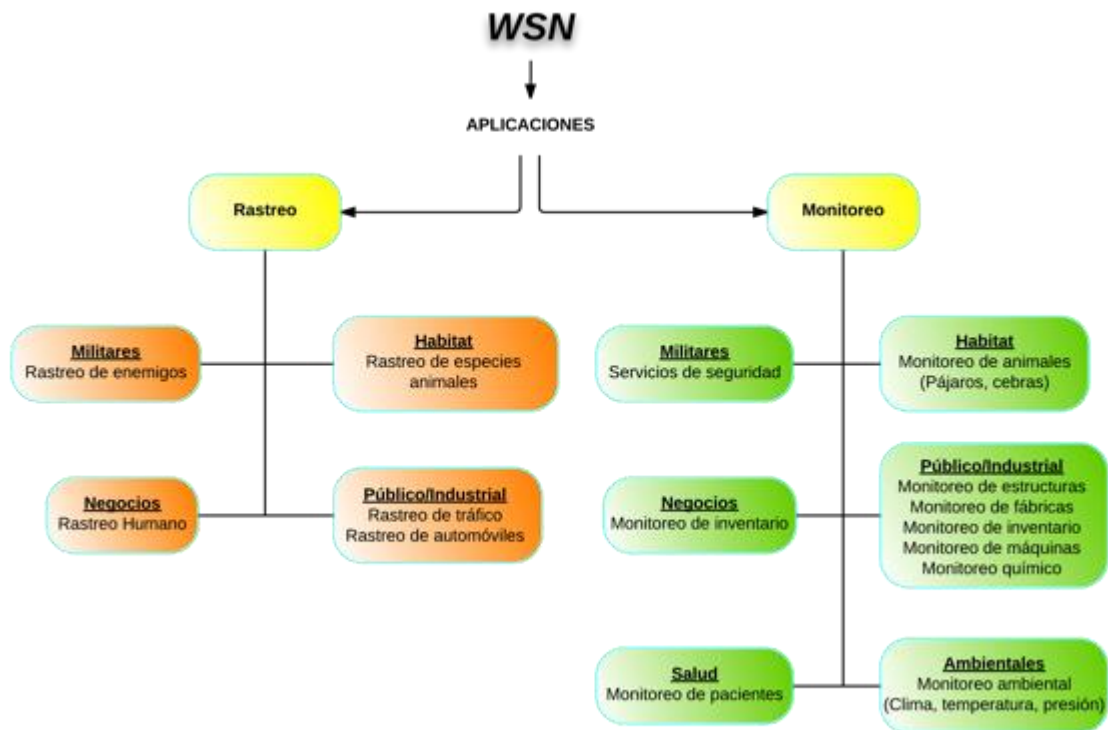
WSN

APLICACIONES

Rastreo

Monitoreo

Militares
Rastreo de enemigos

Habitat
Rastreo de especies animales

Negocios
Rastreo Humano

Público/Industrial
Rastreo de tráfico
Rastreo de automóviles

Militares
Servicios de seguridad

Habitat
Monitoreo de animales
(Pájaros, cebras)

Negocios
Monitoreo de inventario

Público/Industrial
Monitoreo de estructuras
Monitoreo de fábricas
Monitoreo de inventario
Monitoreo de máquinas
Monitoreo químico

Salud
Monitoreo de pacientes

Ambientales
Monitoreo ambiental
(Clima, temperatura, presión)